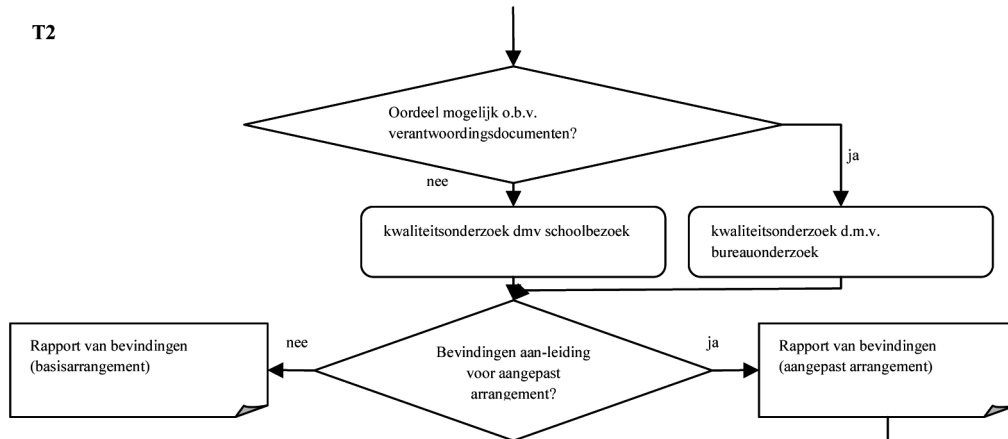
T2

Oordeel mogelijk o.b.v. verantwoordingsdocumenten?

ja

nee

kwaliteitsonderzoek dmv schoolbezoek

kwaliteitsonderzoek d.m.v. bureauonderzoek

Rapport van bevindingen (basisarrangement)

nee

Bevindingen aan-leiding voor aangepast arrangement?

ja

Rapport van bevindingen (aangepast arrangement)